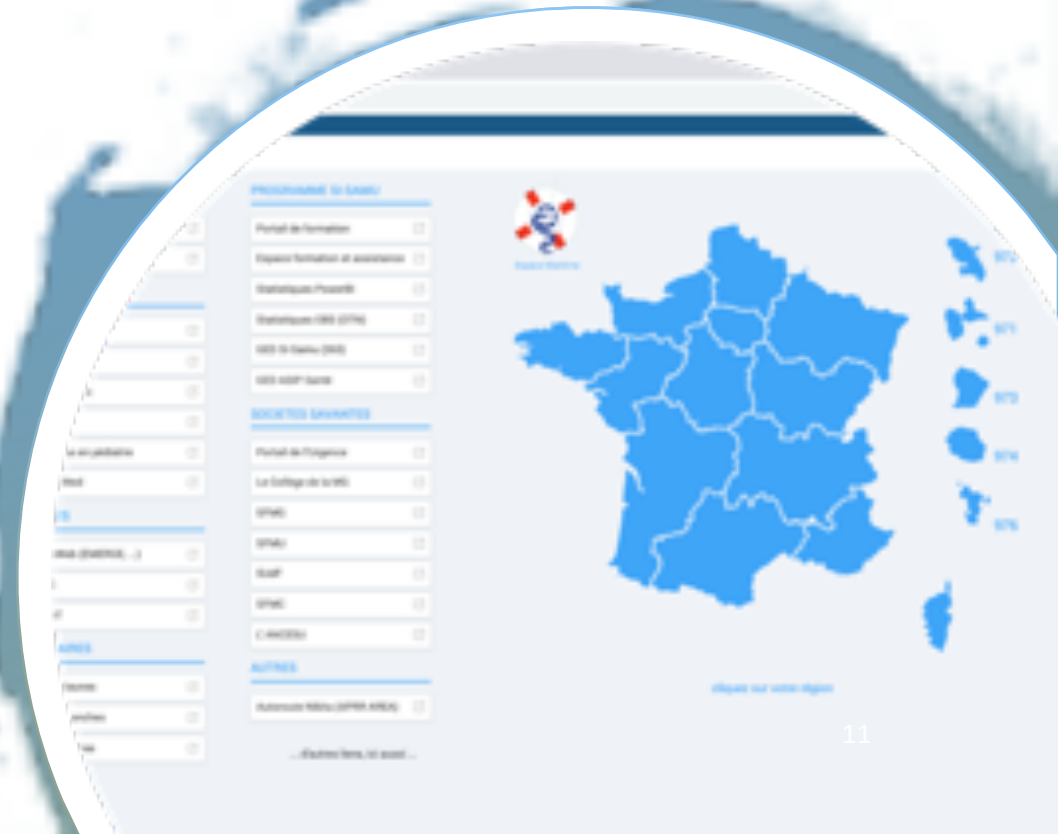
PROGRAMME SI SAMU

Portail de formation

Espace formation et assistance

Statistiques Posarité

Statistiques OBS (DTN)

SIDS SI-Samu (SNS)

SIDS ASIP Santé

SOCIETES SAVANTES

Portail de l'urgence

Le Collège de la MU

SFMU

SFMU

SUAP

SFMC

CANGEDU

AUTRES

Autoroute Mètre (APRR AREA)

...d'autres liens, ici aussi...

Espace Membre

972

971

973

974

976

cliquez sur votre région

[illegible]

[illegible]

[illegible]

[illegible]

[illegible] en pédiatrie

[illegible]

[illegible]

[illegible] (EMERGE...)

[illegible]

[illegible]

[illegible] AIRES

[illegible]

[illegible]

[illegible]

11